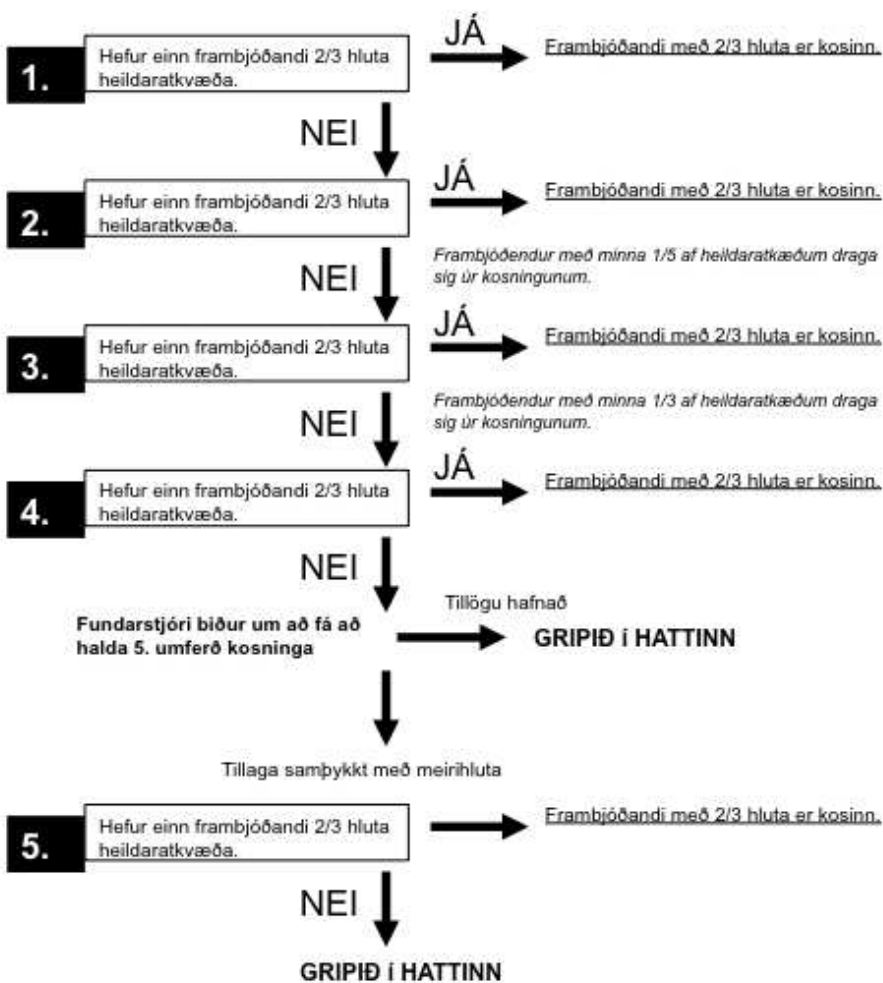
1. Hefur einn frambjóðandi 2/3 hluta heildaratkvæða.

JÁ

Frambjóðandi með 2/3 hluta er kosinn.

NEI

2. Hefur einn frambjóðandi 2/3 hluta heildaratkvæða.

JÁ

Frambjóðandi með 2/3 hluta er kosinn.

Frambjóðendur með minna 1/5 af heildaratkæðum draga sig úr kosningunum.

NEI

3. Hefur einn frambjóðandi 2/3 hluta heildaratkvæða.

JÁ

Frambjóðandi með 2/3 hluta er kosinn.

Frambjóðendur með minna 1/3 af heildaratkæðum draga sig úr kosningunum.

NEI

4. Hefur einn frambjóðandi 2/3 hluta heildaratkvæða.

JÁ

Frambjóðandi með 2/3 hluta er kosinn.

NEI

Fundarstjóri biður um að fá að halda 5. umferð kosninga

Tillögu hafnað

GRIPIÐ í HATTINN

Tillaga samþykkt með meirihluta

5. Hefur einn frambjóðandi 2/3 hluta heildaratkvæða.

Frambjóðandi með 2/3 hluta er kosinn.

NEI

GRIPIÐ í HATTINN